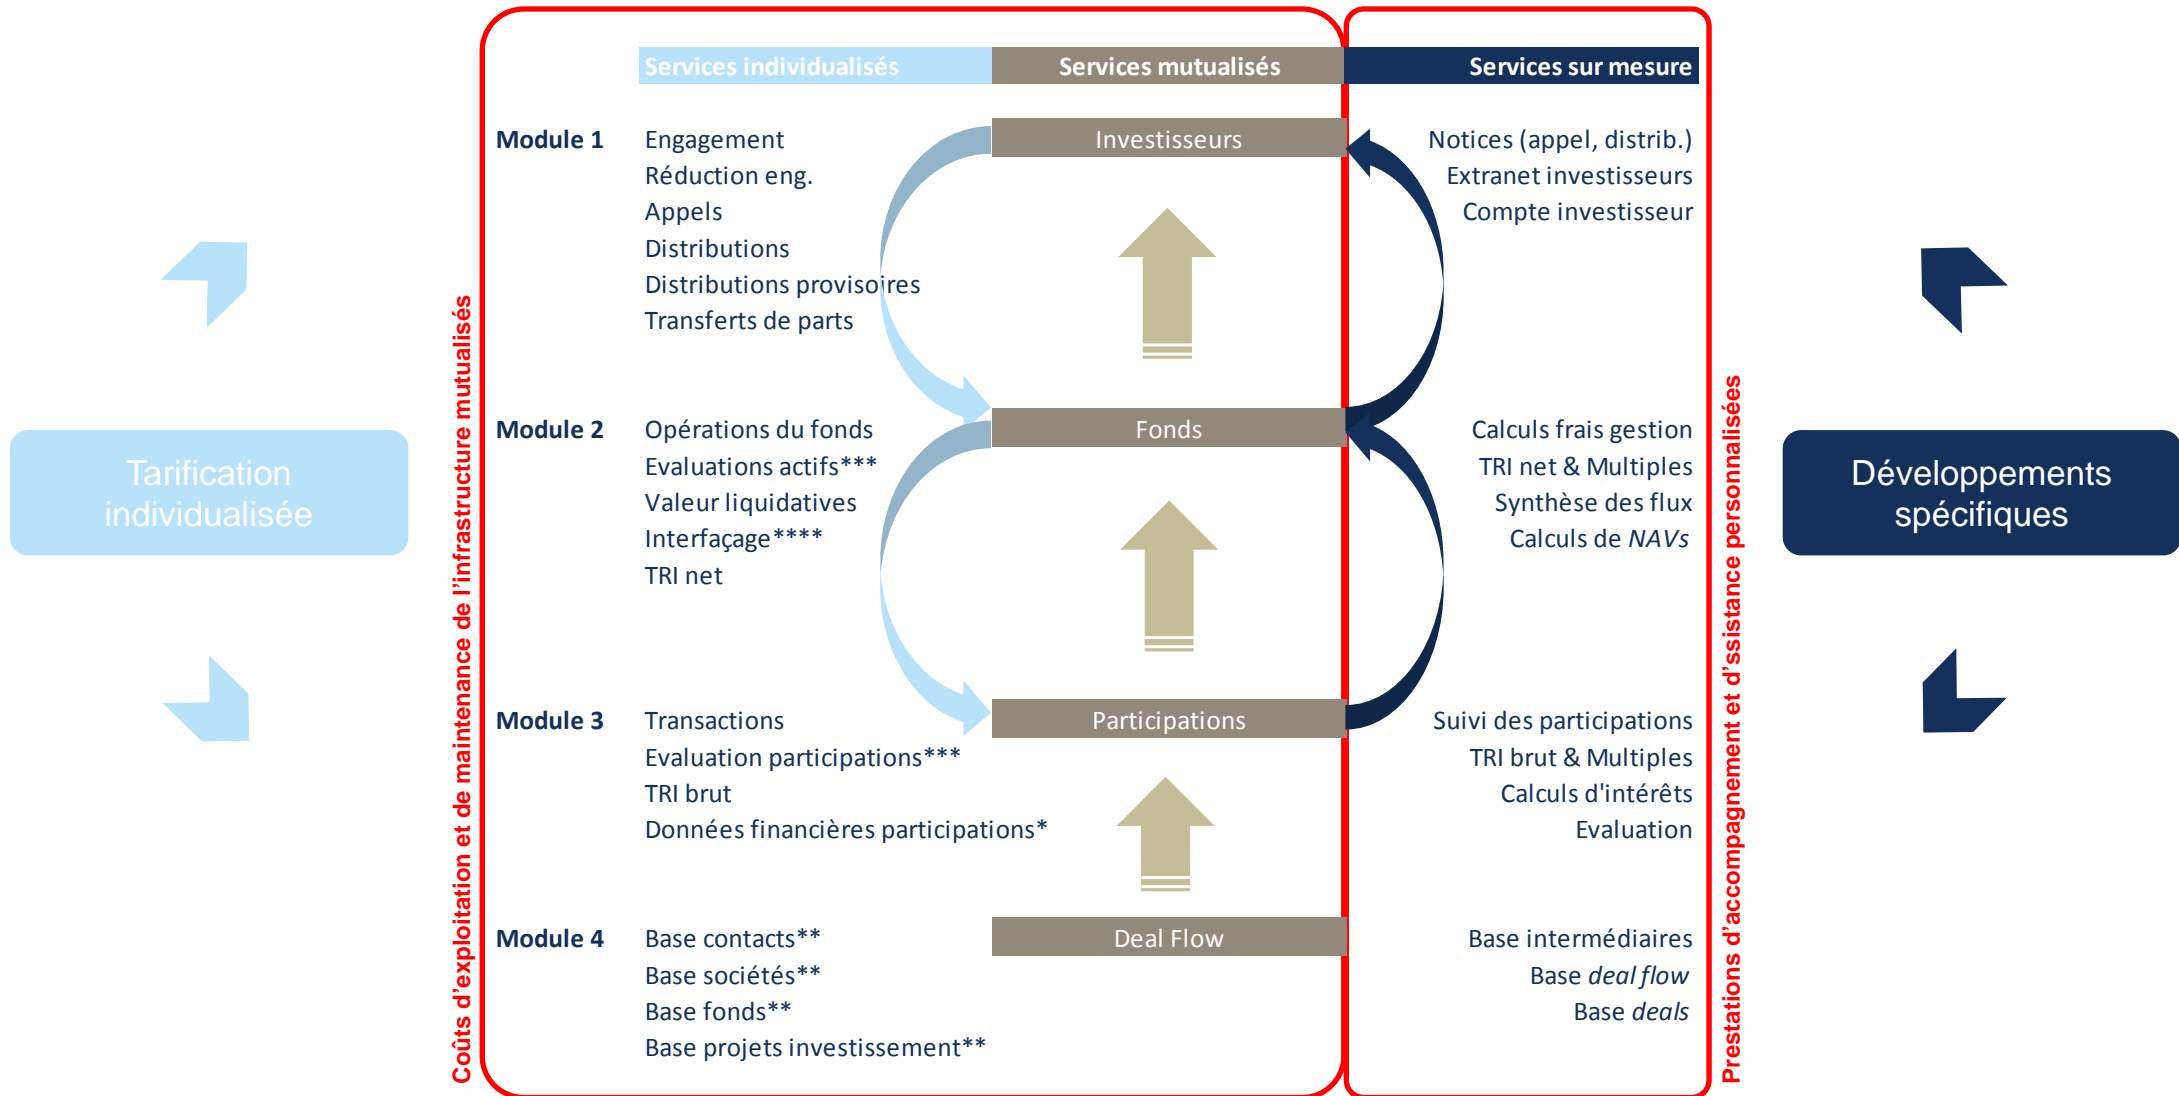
Services individualisés | Services mutualisés | Services sur mesure

Tarification individualisée

Coûts d'exploitation et de maintenance de l'infrastructure mutualisés

Module 1
Engagement
Réduction eng.
Appels
Distributions
Distributions provisoires
Transferts de parts

Investisseurs

Notices (appel, distrib.)
Extranet investisseurs
Compte investisseur

Module 2
Opérations du fonds
Evaluations actifs***
Valeur liquidatives
Interfaçage****
TRI net

Fonds

Calculs frais gestion
TRI net & Multiples
Synthèse des flux
Calculs de *NAVs*

Module 3
Transactions
Evaluation participations***
TRI brut
Données financières participations*

Participations

Suivi des participations
TRI brut & Multiples
Calculs d'intérêts
Evaluation

Module 4
Base contacts**
Base sociétés**
Base fonds**
Base projets investissement**

Deal Flow

Base intermédiaires
Base *deal flow*
Base *deals*

Prestations d'accompagnement et d'ssistance personnalisées

Développements spécifiques